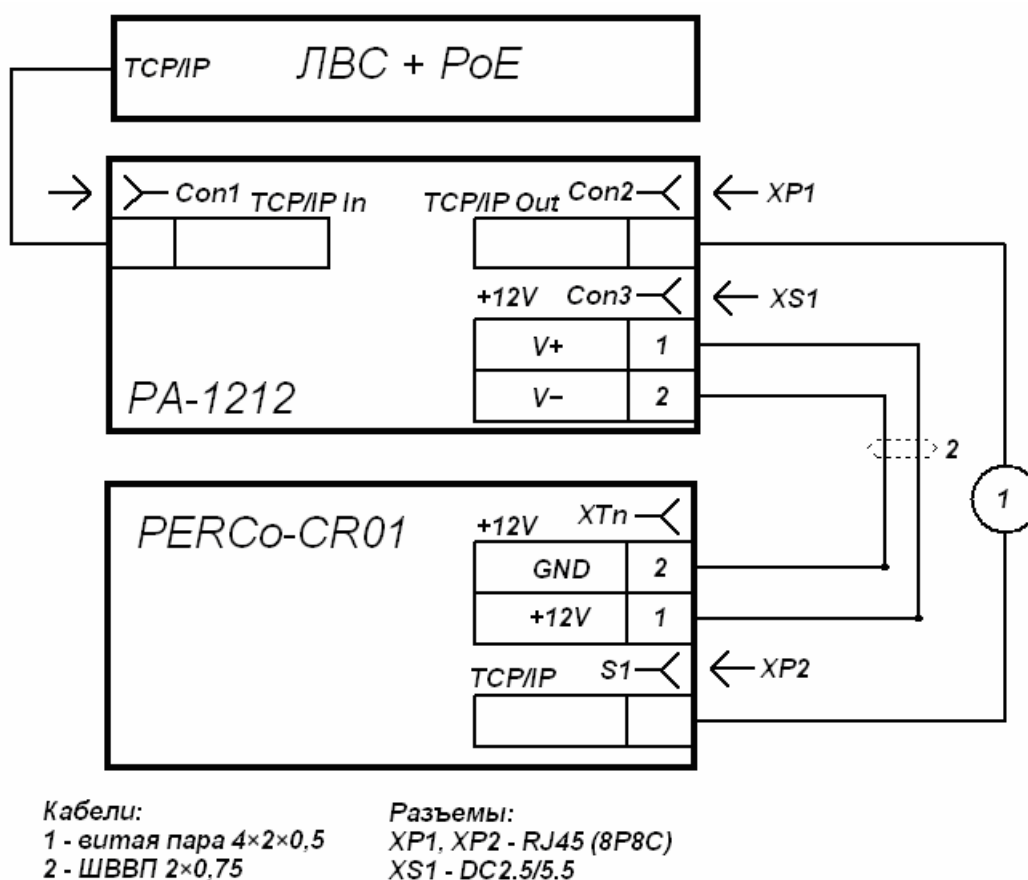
TCP/IP ЛВС + PoE

Con1 TCP/IP In

TCP/IP Out Con2

XP1

+12V Con3

XS1

| V+ | 1 |
|---|---|
| V− | 2 |

PA-1212

2

1

PERCo-CR01

+12V XTn

| GND | 2 |
|---|---|
| +12V | 1 |

TCP/IP S1

XP2

Кабели:
1 - витая пара 4×2×0,5
2 - ШВВП 2×0,75

Разъемы:
XP1, XP2 - RJ45 (8P8C)
XS1 - DC2.5/5.5